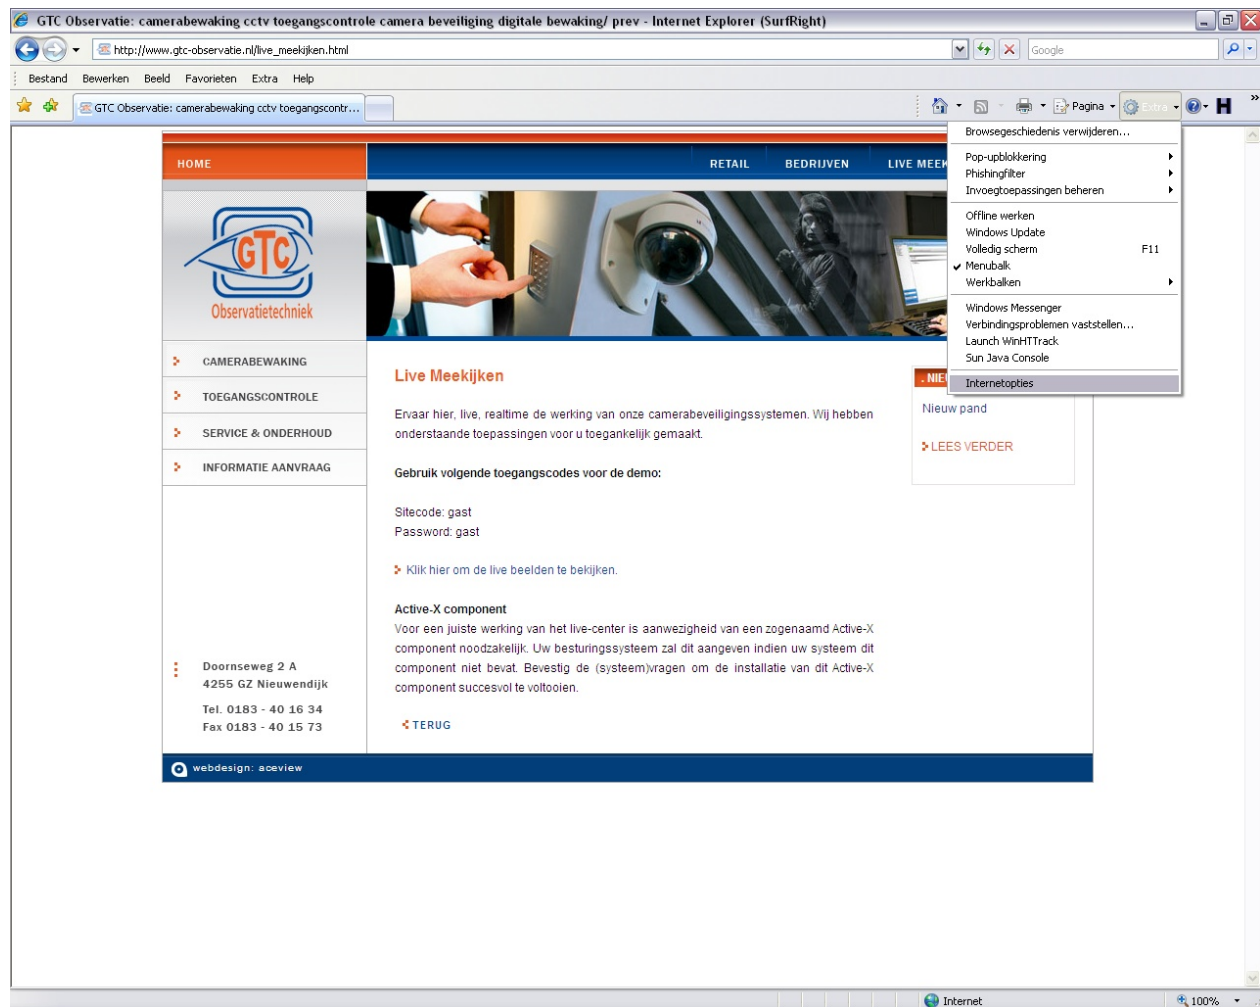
GTC Observatie: camerabewaking cctv toegangscontrole camera beveiliging digitale bewaking/ prev - Internet Explorer (SurfRight)

http://www.gtc-observatie.nl/live_meekijken.html

Google

Bestand Bewerken Beeld Favorieten Extra Help

GTC Observatie: camerabewaking cctv toegangscontr...

Pagina Extra

Browsegeschiedenis verwijderen...
Pop-upblokkering
Phishingfilter
Invoegtoepassingen beheren
Offline werken
Windows Update
Volledig scherm F11
Menubalk
Werkbalken
Windows Messenger
Verbindingsproblemen vaststellen...
Launch WinHTTrack
Sun Java Console
Internetopties

HOME

RETAIL BEDRIJVEN LIVE MEEK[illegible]

GTC
Observatietechniek

CAMERABEWAKING
TOEGANGSCONTROLE
SERVICE & ONDERHOUD
INFORMATIE AANVRAAG

Live Meekijken

Ervaar hier, live, realtime de werking van onze camerabeveiligingssystemen. Wij hebben onderstaande toepassingen voor u toegankelijk gemaakt.

Gebruik volgende toegangscodes voor de demo:

Sitecode: gast
Password: gast

Klik hier om de live beelden te bekijken.

Active-X component
Voor een juiste werking van het live-center is aanwezigheid van een zogenaamd Active-X component noodzakelijk. Uw besturingssysteem zal dit aangeven indien uw systeem dit component niet bevat. Bevestig de (systeem)vragen om de installatie van dit Active-X component succesvol te voltooien.

TERUG

. NIE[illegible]

Nieuw pand

LEES VERDER

Doornseweg 2 A
4255 GZ Nieuwendijk

Tel. 0183 - 40 16 34
Fax 0183 - 40 15 73

webdesign: aceview

Internet

100%